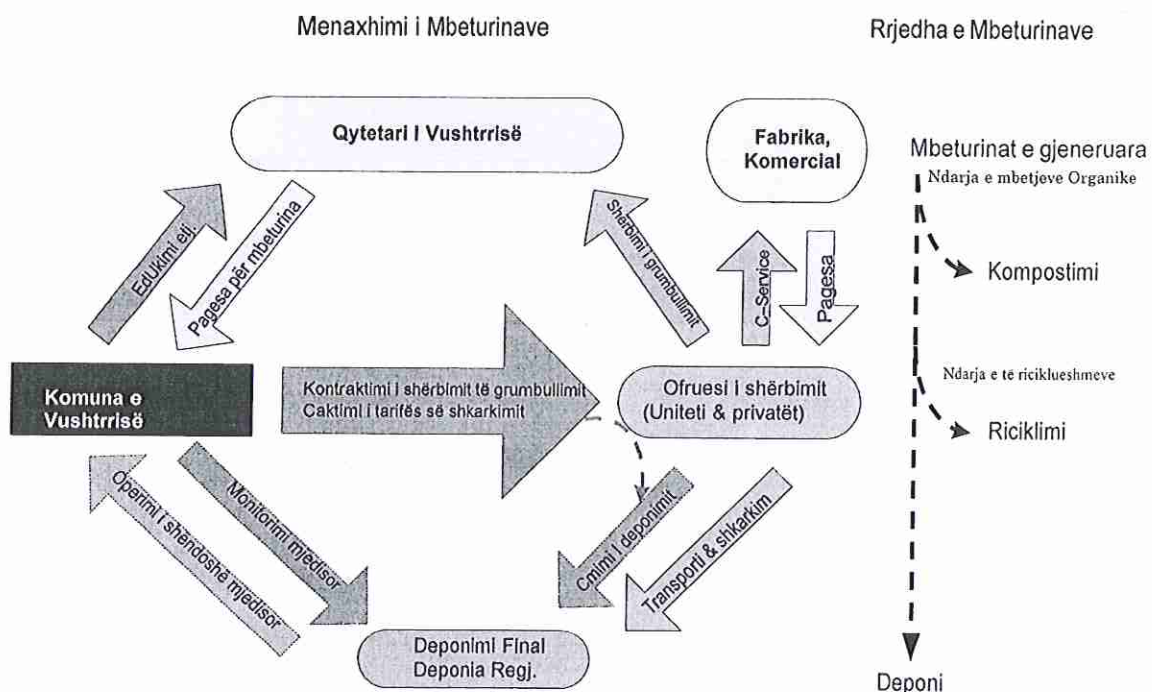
Menaxhimi i Mbeturinave

Rrjedha e Mbeturinave

Qytetari I Vushtrrisë

Fabrika, Komercial

Mbeturinat e gjeneruara

Ndarja e mbetjeve Organike

Kompostimi

EdUkimi etj.

Pagesa për mbeturina

Shërbimi i grumbullimit

C-Service

Pagesa

Komuna e Vushtrrisë

Kontraktimi i shërbimit të grumbullimit
Caktimi i tarifës së shkarkimit

Ofruesi i shërbimit (Uniteti & privatët)

Ndarja e të riciklueshmeve

Riciklimi

Operimi i shëndoshë mjedisor

Monitorimi mjedisor

Çmimi i deponimit

Transporti & shkarkim

Deponimi Final
Deponia Regj.

Deponi